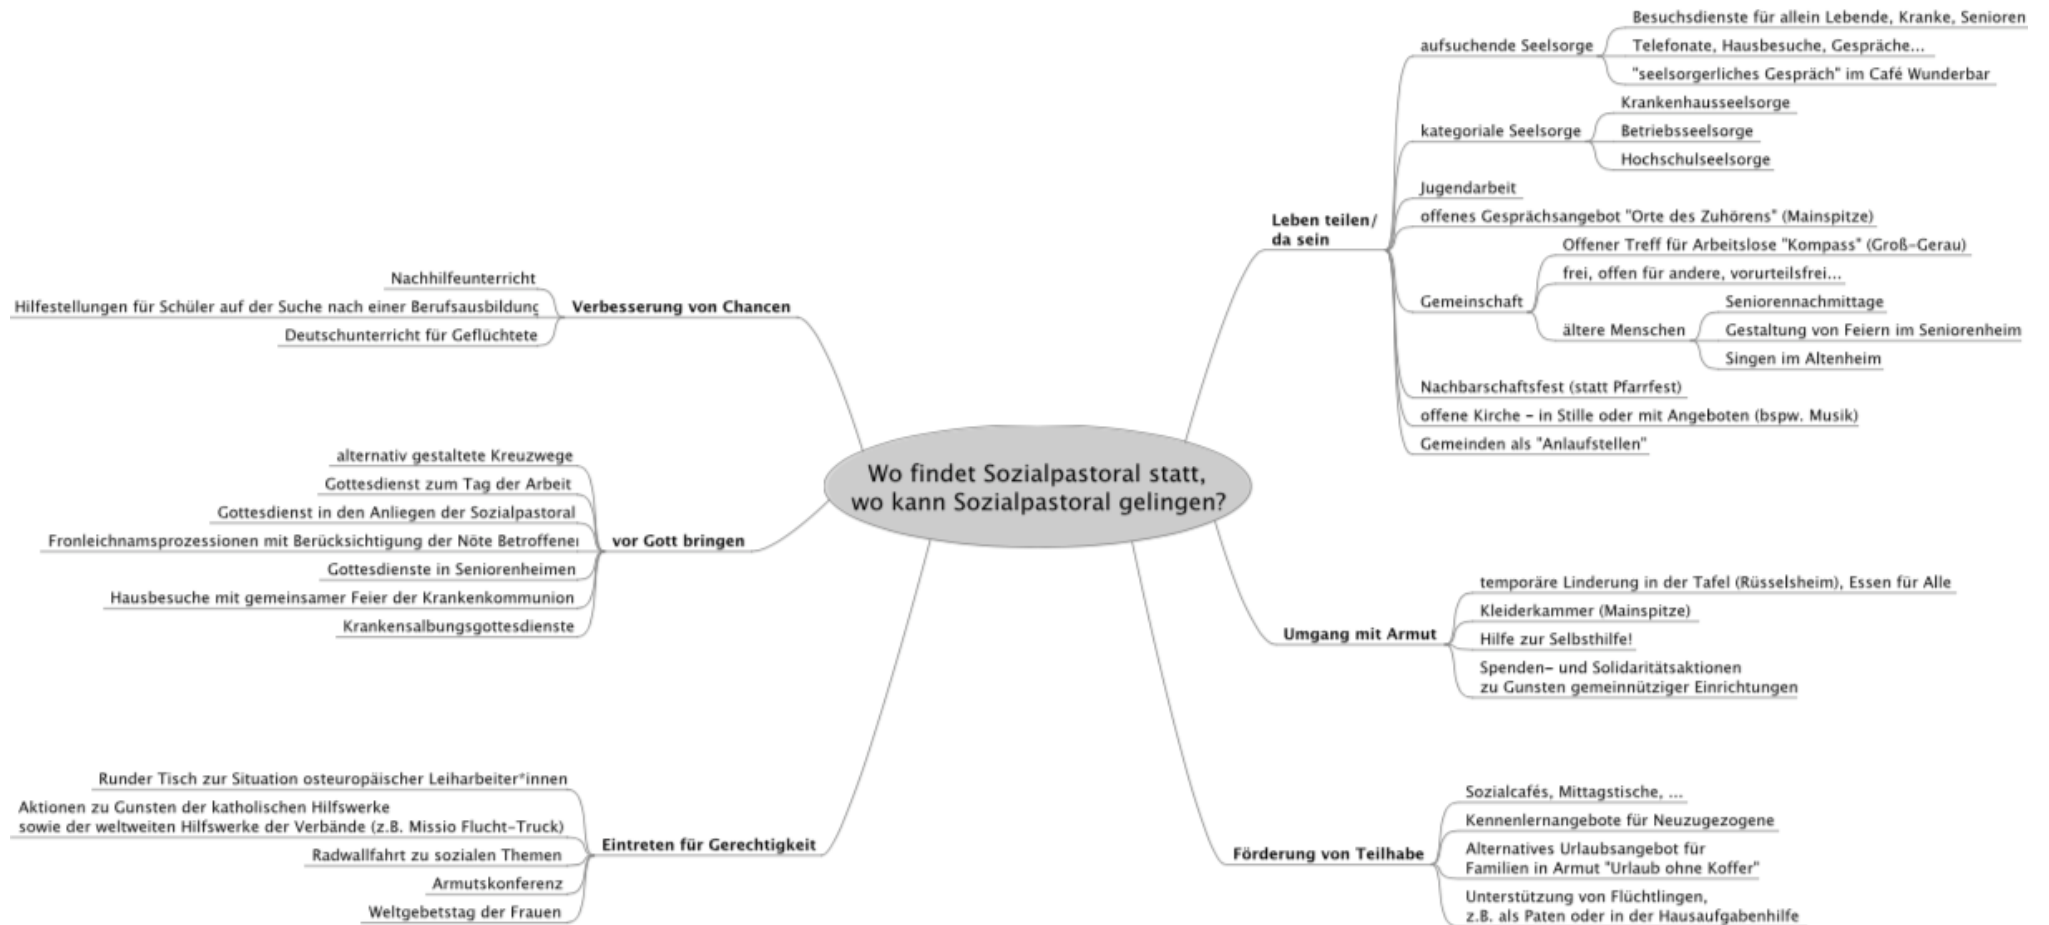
Wo findet Sozialpastoral statt, wo kann Sozialpastoral gelingen?

Leben teilen/ da sein

aufsuchende Seelsorge
Besuchsdienste für allein Lebende, Kranke, Senioren
Telefonate, Hausbesuche, Gespräche...
"seelsorgerliches Gespräch" im Café Wunderbar

kategoriale Seelsorge
Krankenhausseelsorge
Betriebsseelsorge
Hochschulseelsorge

Jugendarbeit
offenes Gesprächsangebot "Orte des Zuhörens" (Mainspitze)

Gemeinschaft
Offener Treff für Arbeitslose "Kompass" (Groß-Gerau)
frei, offen für andere, vorurteilsfrei...
ältere Menschen
Seniorennachmittage
Gestaltung von Feiern im Seniorenheim
Singen im Altenheim

Nachbarschaftsfest (statt Pfarrfest)
offene Kirche - in Stille oder mit Angeboten (bspw. Musik)
Gemeinden als "Anlaufstellen"

Umgang mit Armut
temporäre Linderung in der Tafel (Rüsselsheim), Essen für Alle
Kleiderkammer (Mainspitze)
Hilfe zur Selbsthilfe!
Spenden- und Solidaritätsaktionen zu Gunsten gemeinnütziger Einrichtungen

Förderung von Teilhabe
Sozialcafés, Mittagstische, ...
Kennenlernangebote für Neuzugezogene
Alternatives Urlaubsangebot für Familien in Armut "Urlaub ohne Koffer"
Unterstützung von Flüchtlingen, z.B. als Paten oder in der Hausaufgabenhilfe

Verbesserung von Chancen
Nachhilfeunterricht
Hilfestellungen für Schüler auf der Suche nach einer Berufsausbildung
Deutschunterricht für Geflüchtete

vor Gott bringen
alternativ gestaltete Kreuzwege
Gottesdienst zum Tag der Arbeit
Gottesdienst in den Anliegen der Sozialpastoral
Fronleichnamsprozessionen mit Berücksichtigung der Nöte Betroffener
Gottesdienste in Seniorenheimen
Hausbesuche mit gemeinsamer Feier der Krankenkommunion
Krankensalbungsgottesdienste

Eintreten für Gerechtigkeit
Runder Tisch zur Situation osteuropäischer Leiharbeiter*innen
Aktionen zu Gunsten der katholischen Hilfswerke sowie der weltweiten Hilfswerke der Verbände (z.B. Missio Flucht-Truck)
Radwallfahrt zu sozialen Themen
Armutskonferenz
Weltgebetstag der Frauen